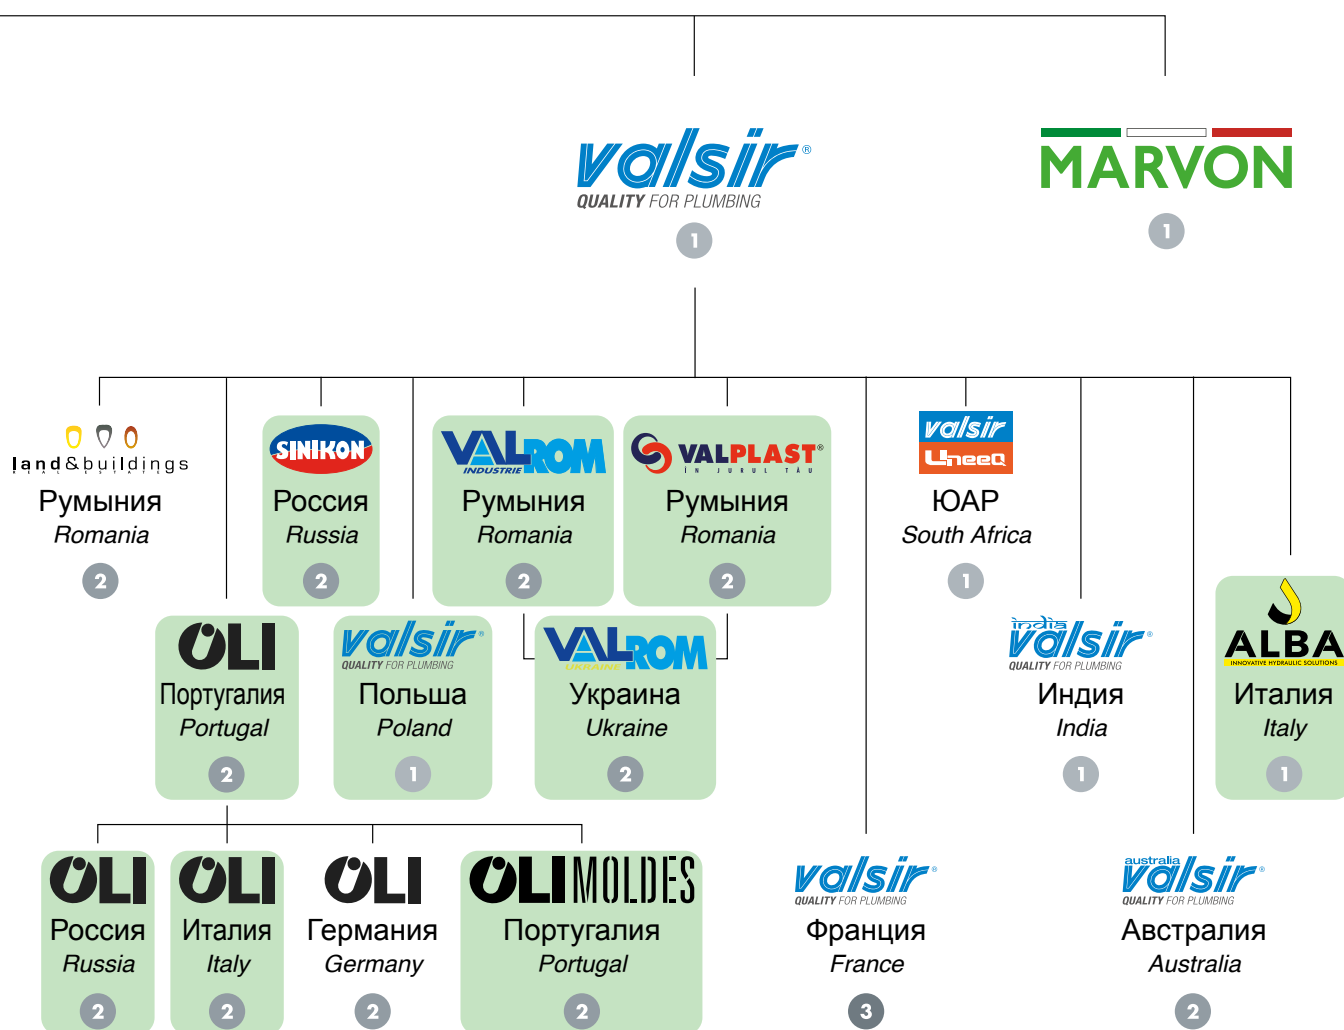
valsir®
QUALITY FOR PLUMBING
1

MARVON
1

land&buildings
Румыния
Romania
2

SINIKON
Россия
Russia
2

VALROM INDUSTRIE
Румыния
Romania
2

VALPLAST® ÎN JURUL TĂU
Румыния
Romania
2

valsir
UneeQ
ЮАР
South Africa
1

OLI
Португалия
Portugal
2

valsir®
QUALITY FOR PLUMBING
Польша
Poland
1

VALROM UKRAINE
Украина
Ukraine
2

india valsir®
QUALITY FOR PLUMBING
Индия
India
1

ALBA
INNOVATIVE HYDRAULIC SOLUTIONS
Италия
Italy
1

OLI
Россия
Russia
2

OLI
Италия
Italy
2

OLI
Германия
Germany
2

OLI MOLDES
Португалия
Portugal
2

valsir®
QUALITY FOR PLUMBING
Франция
France
3

australia valsir®
QUALITY FOR PLUMBING
Австралия
Australia
2